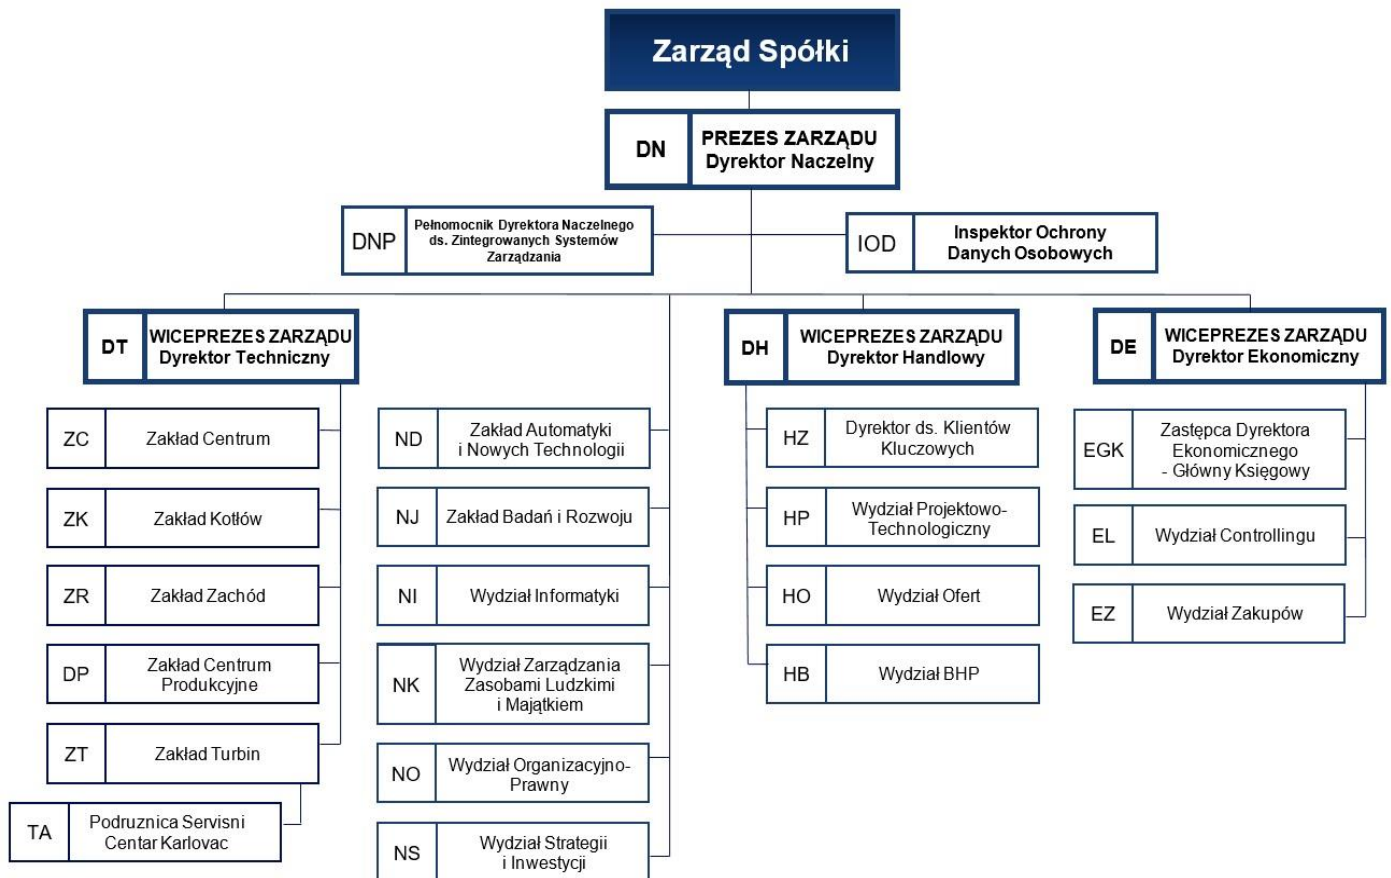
Zarząd Spółki

DN PREZES ZARZĄDU Dyrektor Naczelny

DNP Pełnomocnik Dyrektora Naczelnego ds. Zintegrowanych Systemów Zarządzania

IOD Inspektor Ochrony Danych Osobowych

DT WICEPREZES ZARZĄDU Dyrektor Techniczny

ZC Zakład Centrum

ZK Zakład Kotłów

ZR Zakład Zachód

DP Zakład Centrum Produkcyjne

ZT Zakład Turbin

TA Podruznica Servisni Centar Karlovac

ND Zakład Automatyki i Nowych Technologii

NJ Zakład Badań i Rozwoju

NI Wydział Informatyki

NK Wydział Zarządzania Zasobami Ludzkimi i Majątkiem

NO Wydział Organizacyjno-Prawny

NS Wydział Strategii i Inwestycji

DH WICEPREZES ZARZĄDU Dyrektor Handlowy

HZ Dyrektor ds. Klientów Kluczowych

HP Wydział Projektowo-Technologiczny

HO Wydział Ofert

HB Wydział BHP

DE WICEPREZES ZARZĄDU Dyrektor Ekonomiczny

EGK Zastępca Dyrektora Ekonomicznego - Główny Księgowy

EL Wydział Controllingu

EZ Wydział Zakupów